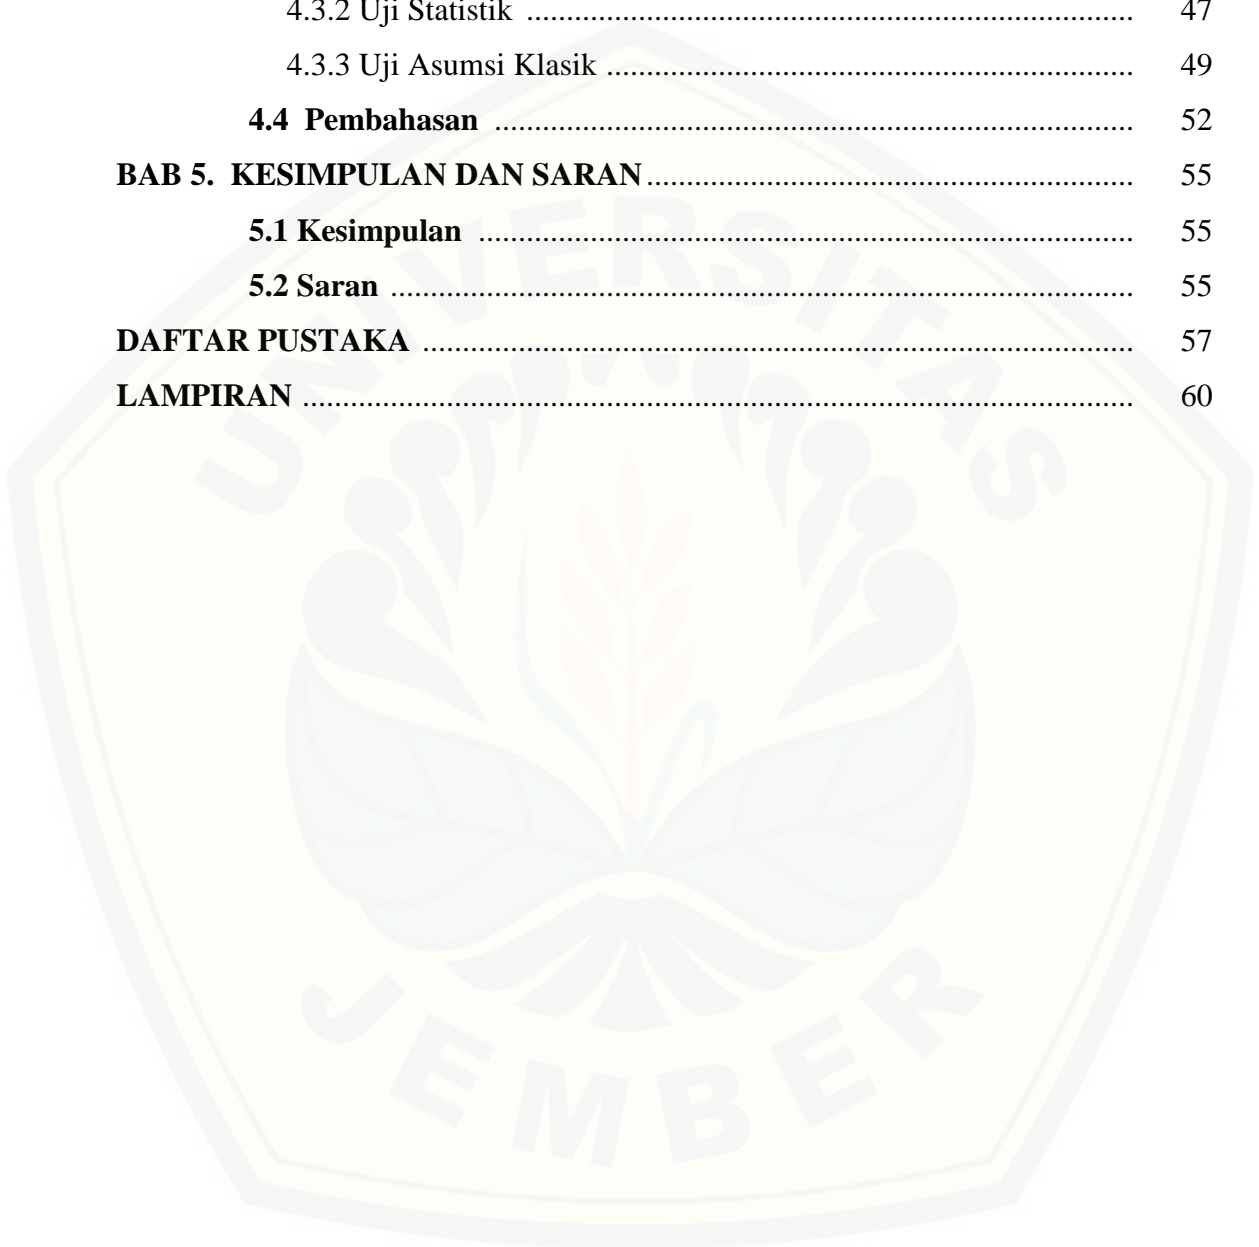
4.3.2 Uji Statistik ........................................................................ 47

4.3.3 Uji Asumsi Klasik ................................................................ 49

**4.4 Pembahasan** ........................................................................ 52

**BAB 5. KESIMPULAN DAN SARAN** ................................................ 55

**5.1 Kesimpulan** ........................................................................ 55

**5.2 Saran** ................................................................................ 55

**DAFTAR PUSTAKA** ......................................................................... 57

**LAMPIRAN** .................................................................................. 60

UNIVERSITAS JEMBER